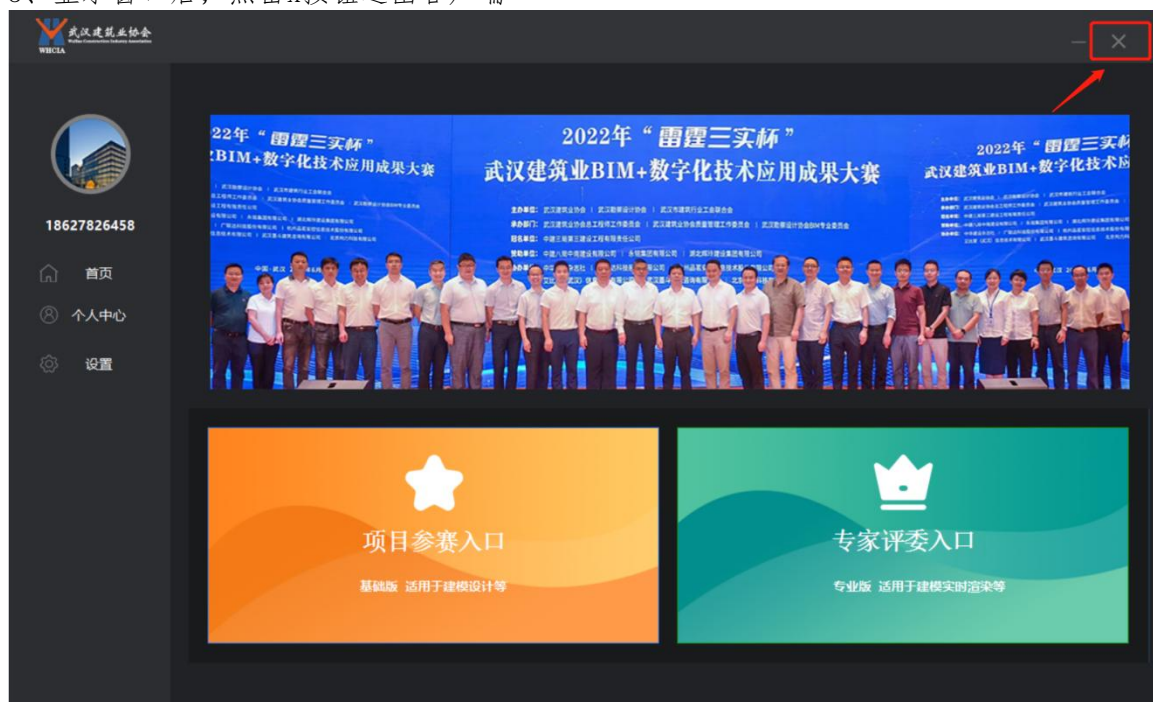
武汉建筑业协会
WHCIA

18627826458

首页

个人中心

设置

2022年"雷霆三实杯"
武汉建筑业BIM+数字化技术应用成果大赛

22年"雷霆三实杯"
BIM+数字化技术应用成果大赛

2022年"雷霆三实杯"
武汉建筑业BIM+数字化技术应

项目参赛入口
基础版 适用于建模设计等

专家评委入口
专业版 适用于建模实时渲染等